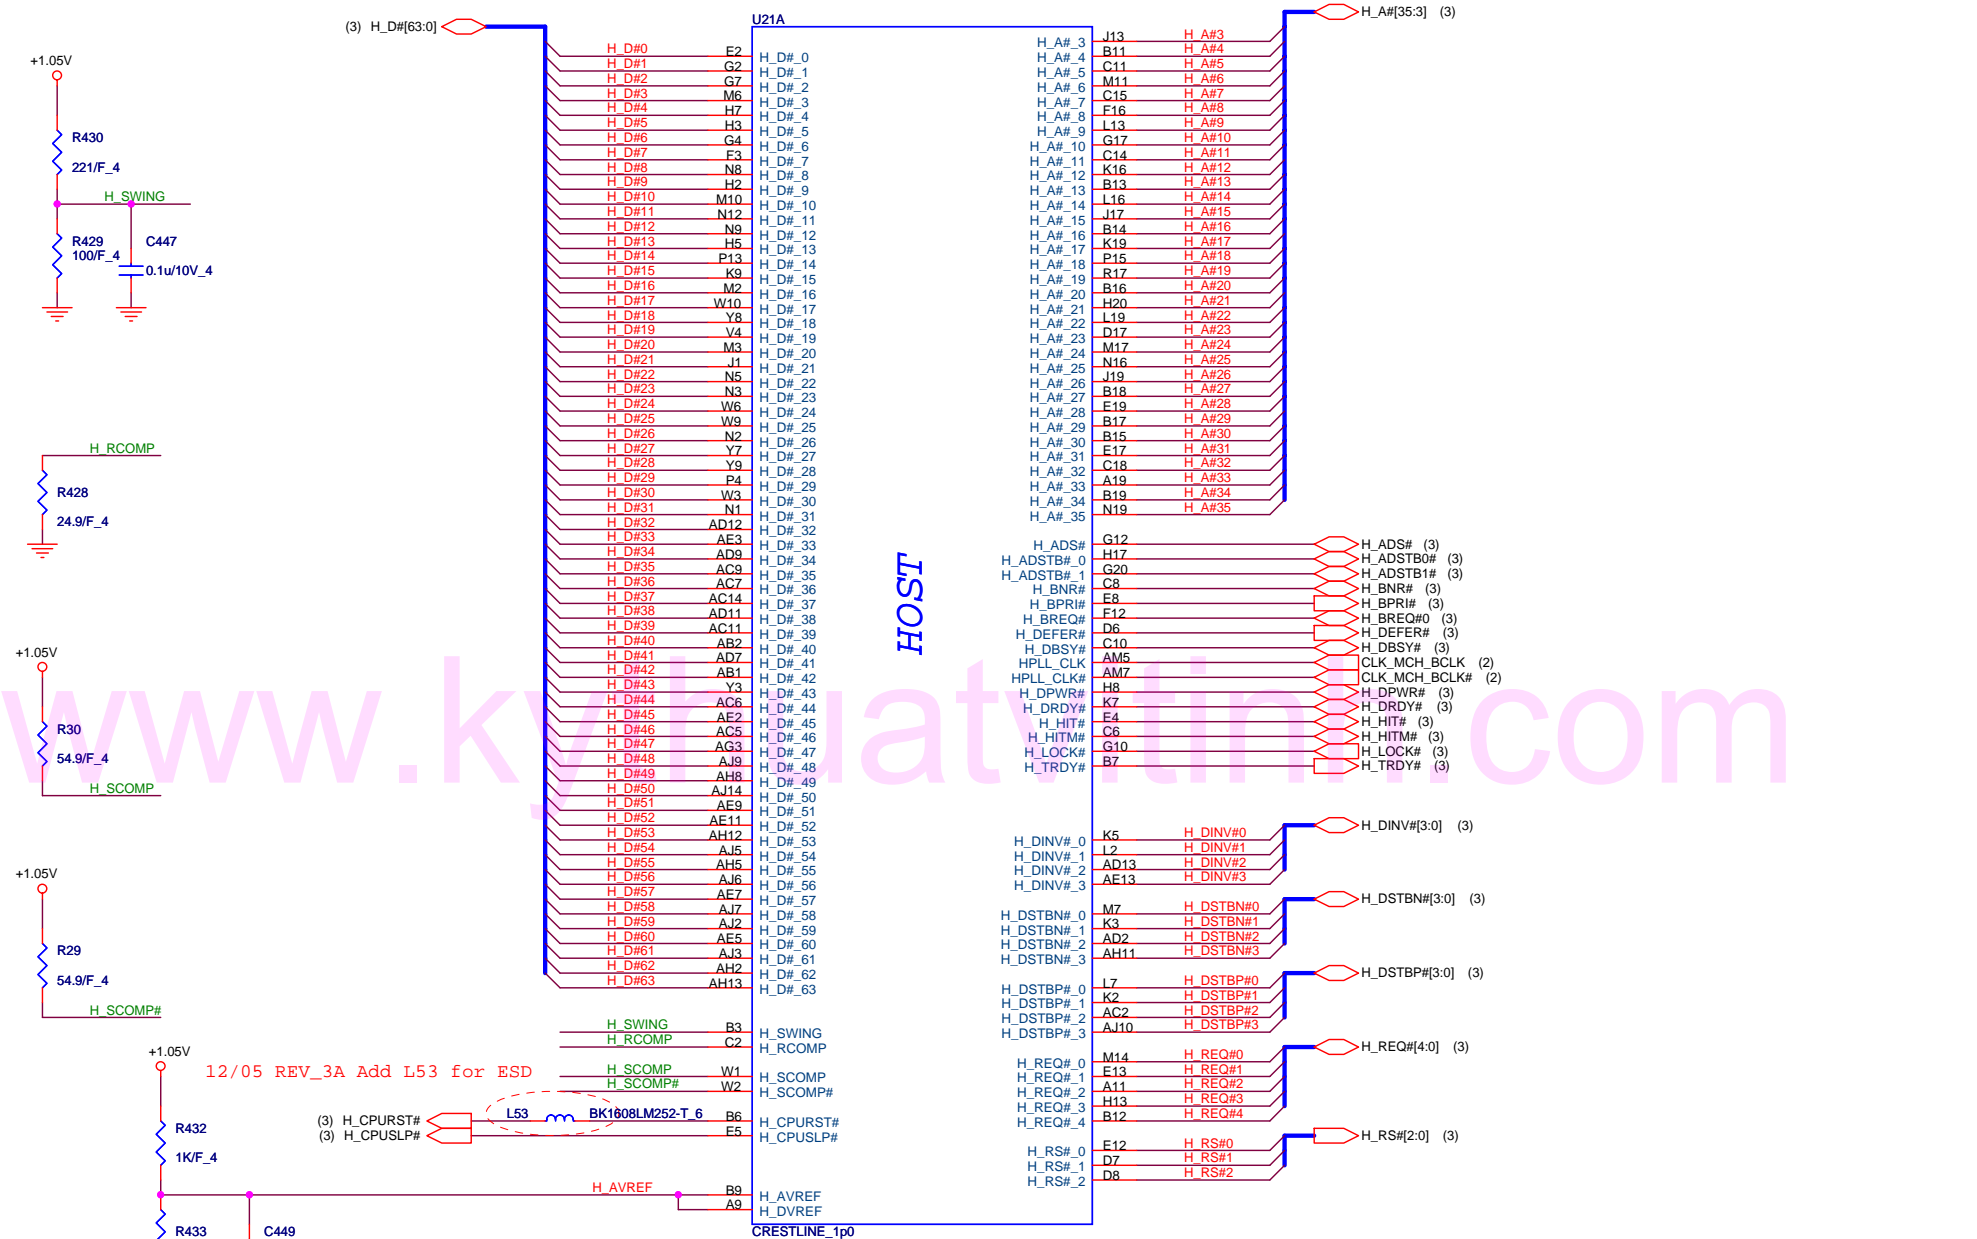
(3) H_D#[63:0]

U21A

+1.05V
R430
221/F_4
H_SWING
R429
100/F_4
C447
0.1u/10V_4

H_RCOMP
R428
24.9/F_4

+1.05V
R30
54.9/F_4
H_SCOMP

+1.05V
R29
54.9/F_4
H_SCOMP#

+1.05V
12/05 REV_3A Add L53 for ESD
R432
1K/F_4
R433
C449
(3) H_CPURST#
(3) H_CPUSLP#
L53
BK1608LM252-T_6
H_AVREF

| Net | Pin | Signal |
|---|---|---|
| H_D#0 | E2 | H_D#_0 |
| H_D#1 | G2 | H_D#_1 |
| H_D#2 | G7 | H_D#_2 |
| H_D#3 | M6 | H_D#_3 |
| H_D#4 | H7 | H_D#_4 |
| H_D#5 | H3 | H_D#_5 |
| H_D#6 | G4 | H_D#_6 |
| H_D#7 | F3 | H_D#_7 |
| H_D#8 | N8 | H_D#_8 |
| H_D#9 | H2 | H_D#_9 |
| H_D#10 | M10 | H_D#_10 |
| H_D#11 | N12 | H_D#_11 |
| H_D#12 | N9 | H_D#_12 |
| H_D#13 | H5 | H_D#_13 |
| H_D#14 | P13 | H_D#_14 |
| H_D#15 | K9 | H_D#_15 |
| H_D#16 | M2 | H_D#_16 |
| H_D#17 | W10 | H_D#_17 |
| H_D#18 | Y8 | H_D#_18 |
| H_D#19 | V4 | H_D#_19 |
| H_D#20 | M3 | H_D#_20 |
| H_D#21 | J1 | H_D#_21 |
| H_D#22 | N5 | H_D#_22 |
| H_D#23 | N3 | H_D#_23 |
| H_D#24 | W6 | H_D#_24 |
| H_D#25 | W9 | H_D#_25 |
| H_D#26 | N2 | H_D#_26 |
| H_D#27 | Y7 | H_D#_27 |
| H_D#28 | Y9 | H_D#_28 |
| H_D#29 | P4 | H_D#_29 |
| H_D#30 | W3 | H_D#_30 |
| H_D#31 | N1 | H_D#_31 |
| H_D#32 | AD12 | H_D#_32 |
| H_D#33 | AE3 | H_D#_33 |
| H_D#34 | AD9 | H_D#_34 |
| H_D#35 | AC9 | H_D#_35 |
| H_D#36 | AC7 | H_D#_36 |
| H_D#37 | AC14 | H_D#_37 |
| H_D#38 | AD11 | H_D#_38 |
| H_D#39 | AC11 | H_D#_39 |
| H_D#40 | AB2 | H_D#_40 |
| H_D#41 | AD7 | H_D#_41 |
| H_D#42 | AB1 | H_D#_42 |
| H_D#43 | Y3 | H_D#_43 |
| H_D#44 | AC6 | H_D#_44 |
| H_D#45 | AE2 | H_D#_45 |
| H_D#46 | AC5 | H_D#_46 |
| H_D#47 | AG3 | H_D#_47 |
| H_D#48 | AJ9 | H_D#_48 |
| H_D#49 | AH8 | H_D#_49 |
| H_D#50 | AJ14 | H_D#_50 |
| H_D#51 | AE9 | H_D#_51 |
| H_D#52 | AE11 | H_D#_52 |
| H_D#53 | AH12 | H_D#_53 |
| H_D#54 | AJ5 | H_D#_54 |
| H_D#55 | AH5 | H_D#_55 |
| H_D#56 | AJ6 | H_D#_56 |
| H_D#57 | AE7 | H_D#_57 |
| H_D#58 | AJ7 | H_D#_58 |
| H_D#59 | AJ2 | H_D#_59 |
| H_D#60 | AE5 | H_D#_60 |
| H_D#61 | AJ3 | H_D#_61 |
| H_D#62 | AH2 | H_D#_62 |
| H_D#63 | AH13 | H_D#_63 |
| H_SWING | B3 | H_SWING |
| H_RCOMP | C2 | H_RCOMP |
| H_SCOMP | W1 | H_SCOMP |
| H_SCOMP# | W2 | H_SCOMP# |
| | B6 | H_CPURST# |
| | E5 | H_CPUSLP# |
| H_AVREF | B9 | H_AVREF |
| | A9 | H_DVREF |

HOST
CRESTLINE_1p0

H_A#[35:3] (3)

| Signal | Pin | Net |
|---|---|---|
| H_A#_3 | J13 | H_A#3 |
| H_A#_4 | B11 | H_A#4 |
| H_A#_5 | C11 | H_A#5 |
| H_A#_6 | M11 | H_A#6 |
| H_A#_7 | C15 | H_A#7 |
| H_A#_8 | F16 | H_A#8 |
| H_A#_9 | L13 | H_A#9 |
| H_A#_10 | G17 | H_A#10 |
| H_A#_11 | C14 | H_A#11 |
| H_A#_12 | K16 | H_A#12 |
| H_A#_13 | B13 | H_A#13 |
| H_A#_14 | L16 | H_A#14 |
| H_A#_15 | J17 | H_A#15 |
| H_A#_16 | B14 | H_A#16 |
| H_A#_17 | K19 | H_A#17 |
| H_A#_18 | P15 | H_A#18 |
| H_A#_19 | R17 | H_A#19 |
| H_A#_20 | B16 | H_A#20 |
| H_A#_21 | H20 | H_A#21 |
| H_A#_22 | L19 | H_A#22 |
| H_A#_23 | D17 | H_A#23 |
| H_A#_24 | M17 | H_A#24 |
| H_A#_25 | N16 | H_A#25 |
| H_A#_26 | J19 | H_A#26 |
| H_A#_27 | B18 | H_A#27 |
| H_A#_28 | E19 | H_A#28 |
| H_A#_29 | B17 | H_A#29 |
| H_A#_30 | B15 | H_A#30 |
| H_A#_31 | E17 | H_A#31 |
| H_A#_32 | C18 | H_A#32 |
| H_A#_33 | A19 | H_A#33 |
| H_A#_34 | B19 | H_A#34 |
| H_A#_35 | N19 | H_A#35 |
| H_ADS# | G12 | H_ADS# (3) |
| H_ADSTB#_0 | H17 | H_ADSTB0# (3) |
| H_ADSTB#_1 | G20 | H_ADSTB1# (3) |
| H_BNR# | C8 | H_BNR# (3) |
| H_BPRI# | E8 | H_BPRI# (3) |
| H_BREQ# | F12 | H_BREQ#0 (3) |
| H_DEFER# | D6 | H_DEFER# (3) |
| H_DBSY# | C10 | H_DBSY# (3) |
| HPLL_CLK | AM5 | CLK_MCH_BCLK (2) |
| HPLL_CLK# | AM7 | CLK_MCH_BCLK# (2) |
| H_DPWR# | H8 | H_DPWR# (3) |
| H_DRDY# | K7 | H_DRDY# (3) |
| H_HIT# | E4 | H_HIT# (3) |
| H_HITM# | C6 | H_HITM# (3) |
| H_LOCK# | G10 | H_LOCK# (3) |
| H_TRDY# | B7 | H_TRDY# (3) |
| H_DINV#_0 | K5 | H_DINV#0 |
| H_DINV#_1 | L2 | H_DINV#1 |
| H_DINV#_2 | AD13 | H_DINV#2 |
| H_DINV#_3 | AE13 | H_DINV#3 |
| H_DSTBN#_0 | M7 | H_DSTBN#0 |
| H_DSTBN#_1 | K3 | H_DSTBN#1 |
| H_DSTBN#_2 | AD2 | H_DSTBN#2 |
| H_DSTBN#_3 | AH11 | H_DSTBN#3 |
| H_DSTBP#_0 | L7 | H_DSTBP#0 |
| H_DSTBP#_1 | K2 | H_DSTBP#1 |
| H_DSTBP#_2 | AC2 | H_DSTBP#2 |
| H_DSTBP#_3 | AJ10 | H_DSTBP#3 |
| H_REQ#_0 | M14 | H_REQ#0 |
| H_REQ#_1 | E13 | H_REQ#1 |
| H_REQ#_2 | A11 | H_REQ#2 |
| H_REQ#_3 | H13 | H_REQ#3 |
| H_REQ#_4 | B12 | H_REQ#4 |
| H_RS#_0 | E12 | H_RS#0 |
| H_RS#_1 | D7 | H_RS#1 |
| H_RS#_2 | D8 | H_RS#2 |

H_DINV#[3:0] (3)
H_DSTBN#[3:0] (3)
H_DSTBP#[3:0] (3)
H_REQ#[4:0] (3)
H_RS#[2:0] (3)

www.kythuatvitinh.com